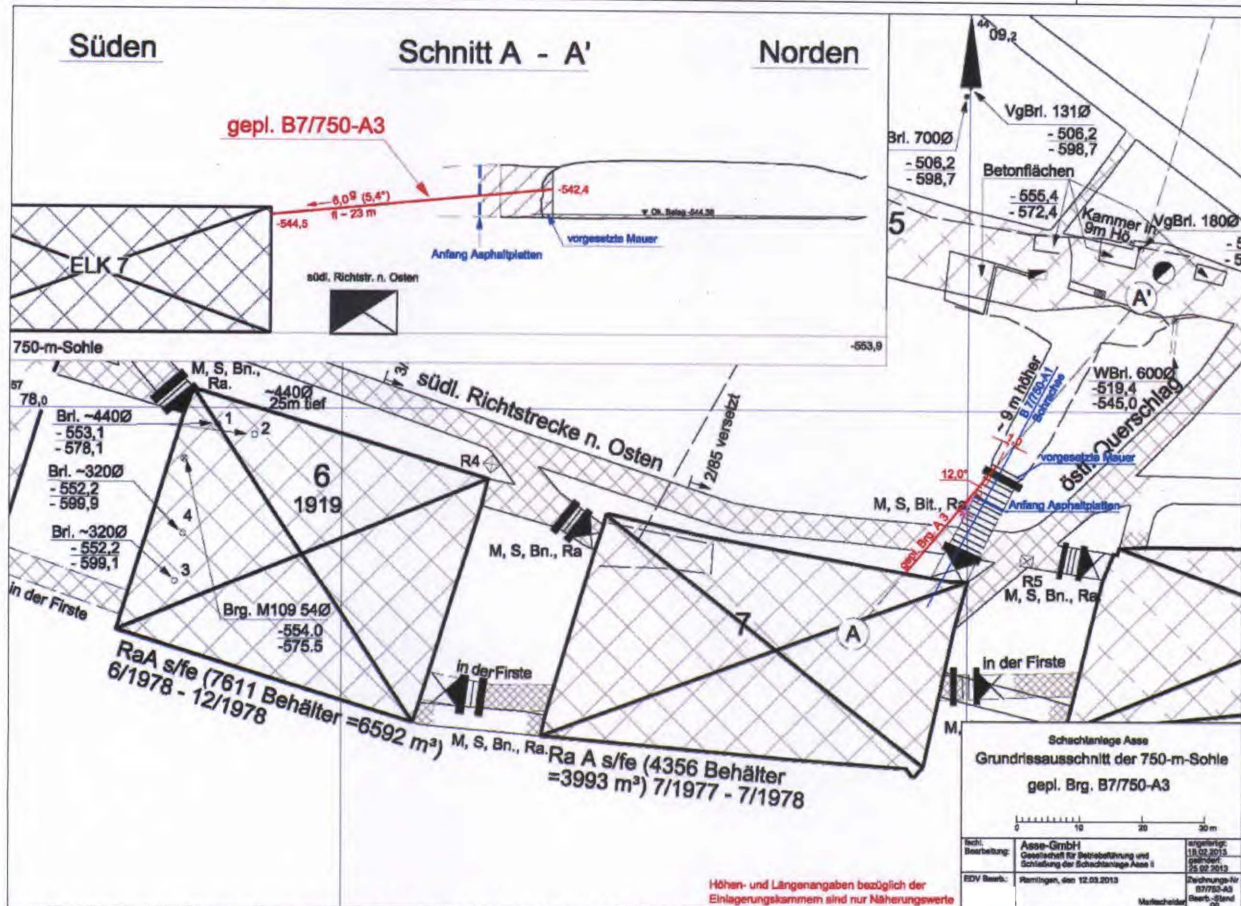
Süden

Schnitt A - A'

Norden

gepl. B7/750-A3

$6,0^g$ (5,4°)
ß ~ 23 m

-544,5

-542,4

▼ Ok. Belag -544,36

Anfang Asphaltplatten

vorgesetzte Mauer

ELK 7

südl. Richtstr. n. Osten

750-m-Sohle

-553,9

44
09,2

VgBrl. 131Ø
- 506,2
- 598,7

Brl. 700Ø
- 506,2
- 598,7

Betonflächen
- 555,4
- 572,4

5

Kammer in 9m Hö.

VgBrl. 180Ø

A'

WBrl. 600Ø
-519,4
-545,0

~ 9 m höher

B 7/750-A1
Schlitz

östl. Querschlag

vorgesetzte Mauer

12,0°

Anfang Asphaltplatten

M, S, Bit., Ra.

gepl. Brg. A 3

57
78,0

M, S, Bn., Ra.

~440Ø
25m tief

südl. Richtstrecke n. Osten

2/85 versetzt

Brl. ~440Ø
- 553,1
- 578,1

1
2

Brl. ~320Ø
- 552,2
- 599,9

4

Brl. ~320Ø
- 552,2
- 599,1

3

6
1919

R4

M, S, Bn., Ra

in der Firste

Brg. M109 54Ø
-554.0
-575.5

7

A

R5
M, S, Bn., Ra

in der Firste

RaA s/fe (7611 Behälter =6592 m³)
6/1978 - 12/1978

in der Firste

M, S, Bn., Ra.

Ra A s/fe (4356 Behälter =3993 m³) 7/1977 - 7/1978

M,

Schachtanlage Asse
Grundrissausschnitt der 750-m-Sohle
gepl. Brg. B7/750-A3

0 10 20 30 m

fachl. Bearbeitung: Asse-GmbH Gesellschaft für Betriebsführung und Schließung der Schachtanlage Asse II

angefertigt: 19.02.2013
geändert: 25.02.2013

EDV Bearb.: Remlingen, den 12.03.2013

Zeichnungs-Nr. B7/752-A3

Markscheider

Bearb.-Stand

Höhen- und Längenangaben bezüglich der Einlagerungskammern sind nur Näherungswerte